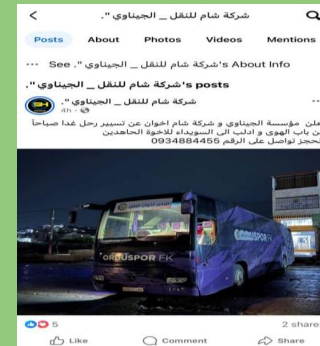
< شركة شام للنقل _ الجيناوي ". Q

Posts About Photos Videos Mentions

See ... شركة شام للنقل _ الجيناوي ". 's About Info

شركة شام للنقل _ الجيناوي ". 's posts

شركة شام للنقل _ الجيناوي ".
4h · 

تعلن مؤسسة الجيناوي و شركة شام اخوان عن تسيير رحل غدا صباحاً من باب الهوى و ادلب الى السويداء للاخوة الجاهدين
للحجز تواصل على الرقم 0934884455

ORDUSPOR FK

5 2 shares

Like Comment Share